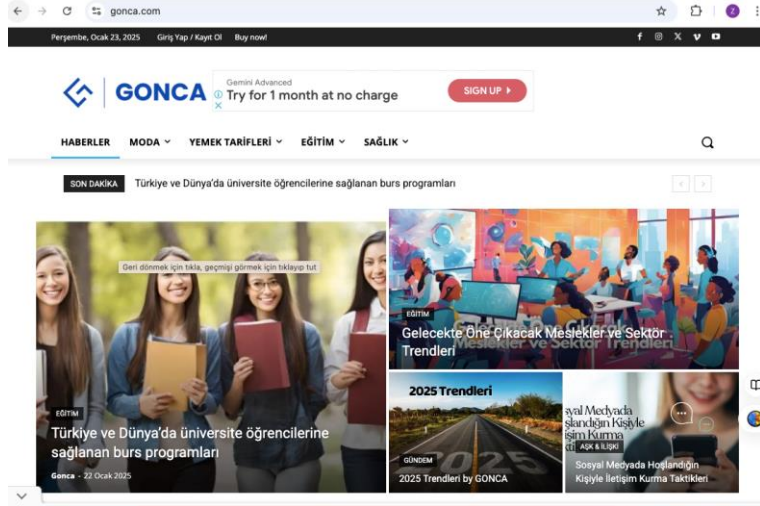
gonca.com

Perşembe, Ocak 23, 2025 Giriş Yap / Kayıt Ol Buy now!

GONCA

Gemini Advanced
Try for 1 month at no charge
SIGN UP

HABERLER MODA YEMEK TARİFLERİ EĞİTİM SAĞLIK

SON DAKİKA Türkiye ve Dünya'da üniversite öğrencilerine sağlanan burs programları

Geri dönmek için tıkla, geçmişi görmek için tıklayıp tut

EĞİTİM
Türkiye ve Dünya'da üniversite öğrencilerine sağlanan burs programları
Gonca - 22 Ocak 2025

EĞİTİM
Gelecekte Öne Çıkacak Meslekler ve Sektör Trendleri

2025 Trendleri
2025
GÜNDEM
2025 Trendleri by GONCA

syal Medyada şlandığın Kişiyle işim Kurma
AŞK & İLİŞKİ
Sosyal Medyada Hoşlandığın Kişiyle İletişim Kurma Taktikleri